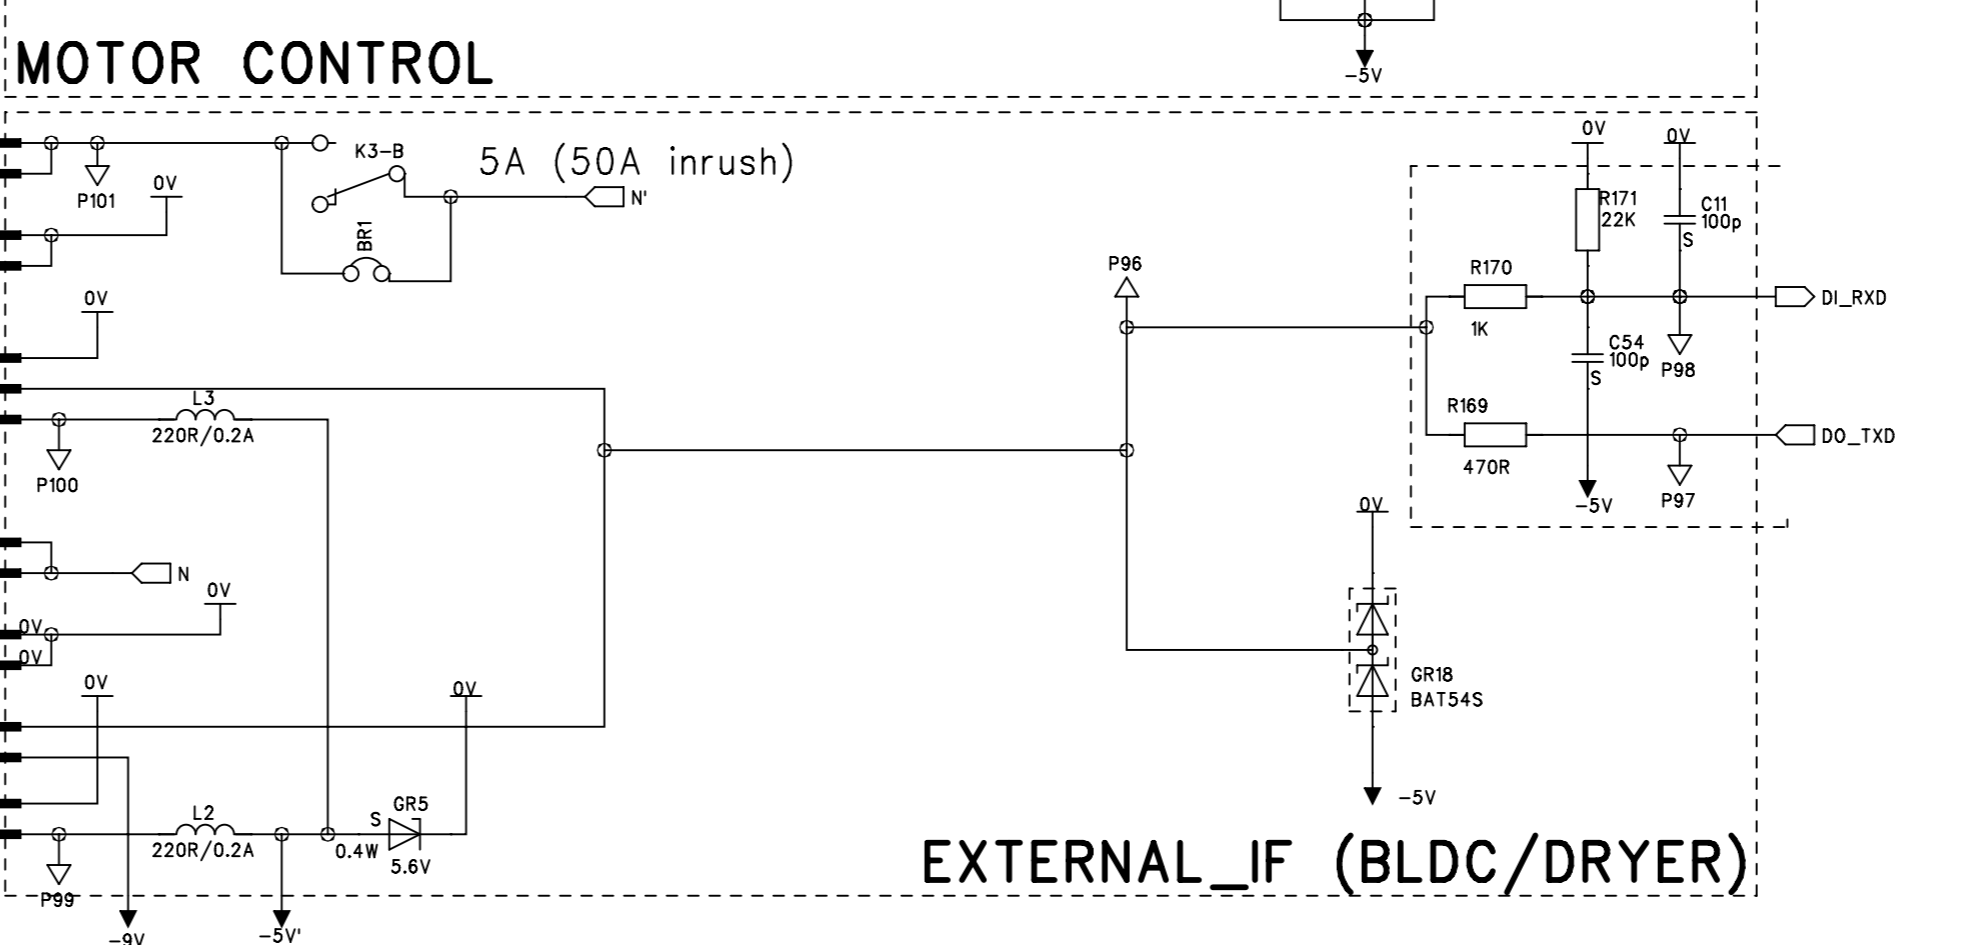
MOTOR CONTROL

-5V

0V
0V
K3-B
5A (50A inrush)
P101
0V
N'
BR1
R171
22K
C11
100p
S
P96
R170
DI_RXD
0V
1K
C54
100p
S
P98
L3
220R/0.2A
R169
DO_TXD
P100
470R
-5V
P97
0V
N
0V
0V
0V
GR18
BAT54S
0V
0V
-5V
L2
220R/0.2A
S
GR5
0.4W
5.6V
EXTERNAL_IF (BLDC/DRYER)
P99
-9V
-5V'